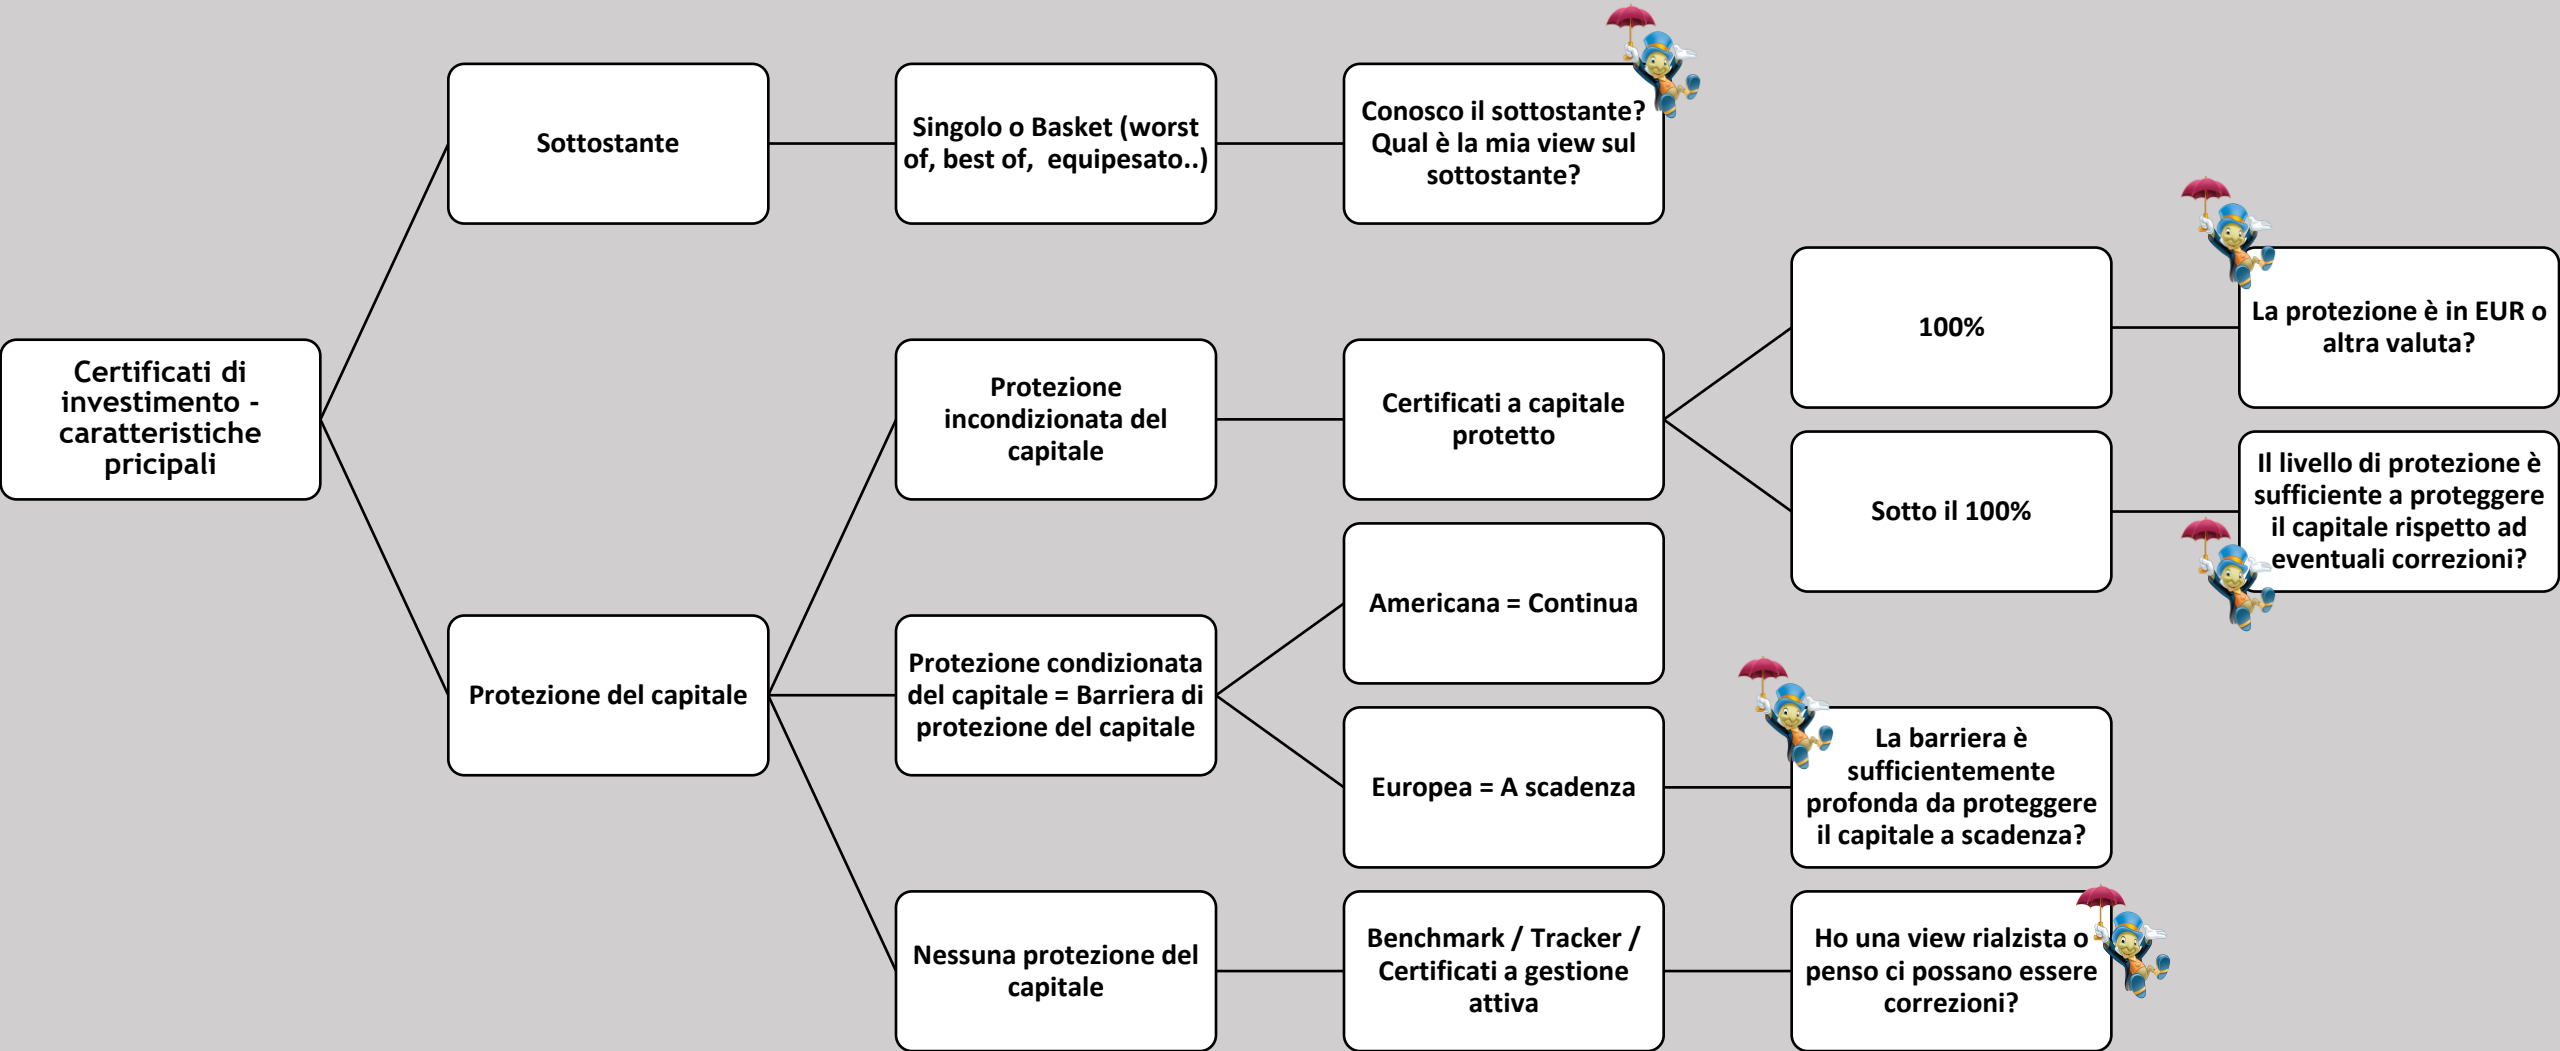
Certificati di investimento - caratteristiche pricipali

Sottostante

Singolo o Basket (worst of, best of, equipesato..)

Conosco il sottostante? Qual è la mia view sul sottostante?

Protezione del capitale

Protezione incondizionata del capitale

Certificati a capitale protetto

100%

La protezione è in EUR o altra valuta?

Sotto il 100%

Il livello di protezione è sufficiente a proteggere il capitale rispetto ad eventuali correzioni?

Protezione condizionata del capitale = Barriera di protezione del capitale

Americana = Continua

Europea = A scadenza

La barriera è sufficientemente profonda da proteggere il capitale a scadenza?

Nessuna protezione del capitale

Benchmark / Tracker / Certificati a gestione attiva

Ho una view rialzista o penso ci possano essere correzioni?